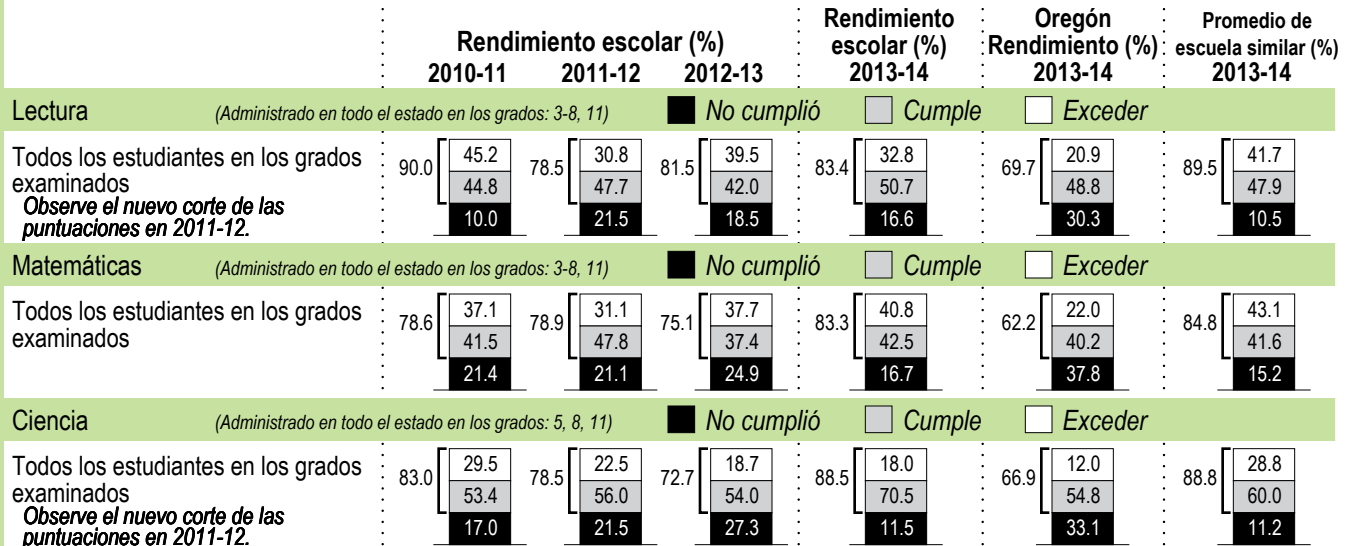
| | Rendimiento escolar (%) 2010-11 | Rendimiento escolar (%) 2011-12 | Rendimiento escolar (%) 2012-13 | Rendimiento escolar (%) 2013-14 | Oregón Rendimiento (%) 2013-14 | Promedio de escuela similar (%) 2013-14 |
|---|---|---|---|---|---|---|
| **Lectura** (Administrado en todo el estado en los grados: 3-8, 11) ■ No cumplió □ Cumple □ Exceder | | | | | | |
| Todos los estudiantes en los grados examinados *Observe el nuevo corte de las puntuaciones en 2011-12.* | 90.0: 45.2 / 44.8 / 10.0 | 78.5: 30.8 / 47.7 / 21.5 | 81.5: 39.5 / 42.0 / 18.5 | 83.4: 32.8 / 50.7 / 16.6 | 69.7: 20.9 / 48.8 / 30.3 | 89.5: 41.7 / 47.9 / 10.5 |
| **Matemáticas** (Administrado en todo el estado en los grados: 3-8, 11) ■ No cumplió □ Cumple □ Exceder | | | | | | |
| Todos los estudiantes en los grados examinados | 78.6: 37.1 / 41.5 / 21.4 | 78.9: 31.1 / 47.8 / 21.1 | 75.1: 37.7 / 37.4 / 24.9 | 83.3: 40.8 / 42.5 / 16.7 | 62.2: 22.0 / 40.2 / 37.8 | 84.8: 43.1 / 41.6 / 15.2 |
| **Ciencia** (Administrado en todo el estado en los grados: 5, 8, 11) ■ No cumplió □ Cumple □ Exceder | | | | | | |
| Todos los estudiantes en los grados examinados *Observe el nuevo corte de las puntuaciones en 2011-12.* | 83.0: 29.5 / 53.4 / 17.0 | 78.5: 22.5 / 56.0 / 21.5 | 72.7: 18.7 / 54.0 / 27.3 | 88.5: 18.0 / 70.5 / 11.5 | 66.9: 12.0 / 54.8 / 33.1 | 88.8: 28.8 / 60.0 / 11.2 |